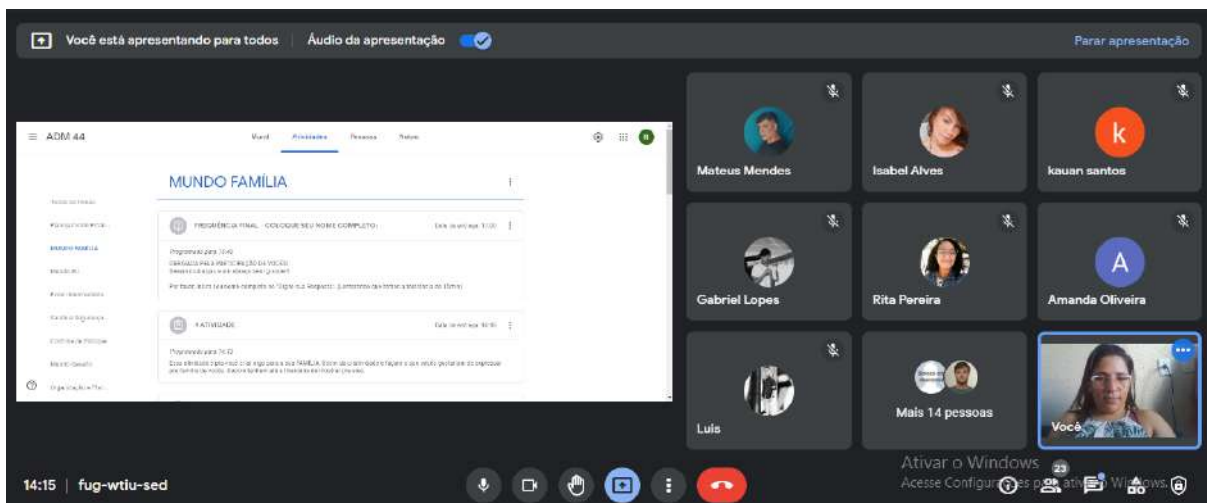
Você está apresentando para todos | Áudio da apresentação

Parar apresentação

≡ ADM 44

Mural Atividades Pessoas Notas

MUNDO FAMÍLIA

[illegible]

FREQUÊNCIA FINAL - COLOQUE SEU NOME COMPLETO:

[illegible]

ATIVIDADE

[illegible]

Mateus Mendes

Isabel Alves

k

kauan santos

Gabriel Lopes

Rita Pereira

A

Amanda Oliveira

Luis

Mais 14 pessoas

Você

14:15 | fug-wtiu-sed

Ativar o Windows
Acesse Configurações para ativar o Windows.

23